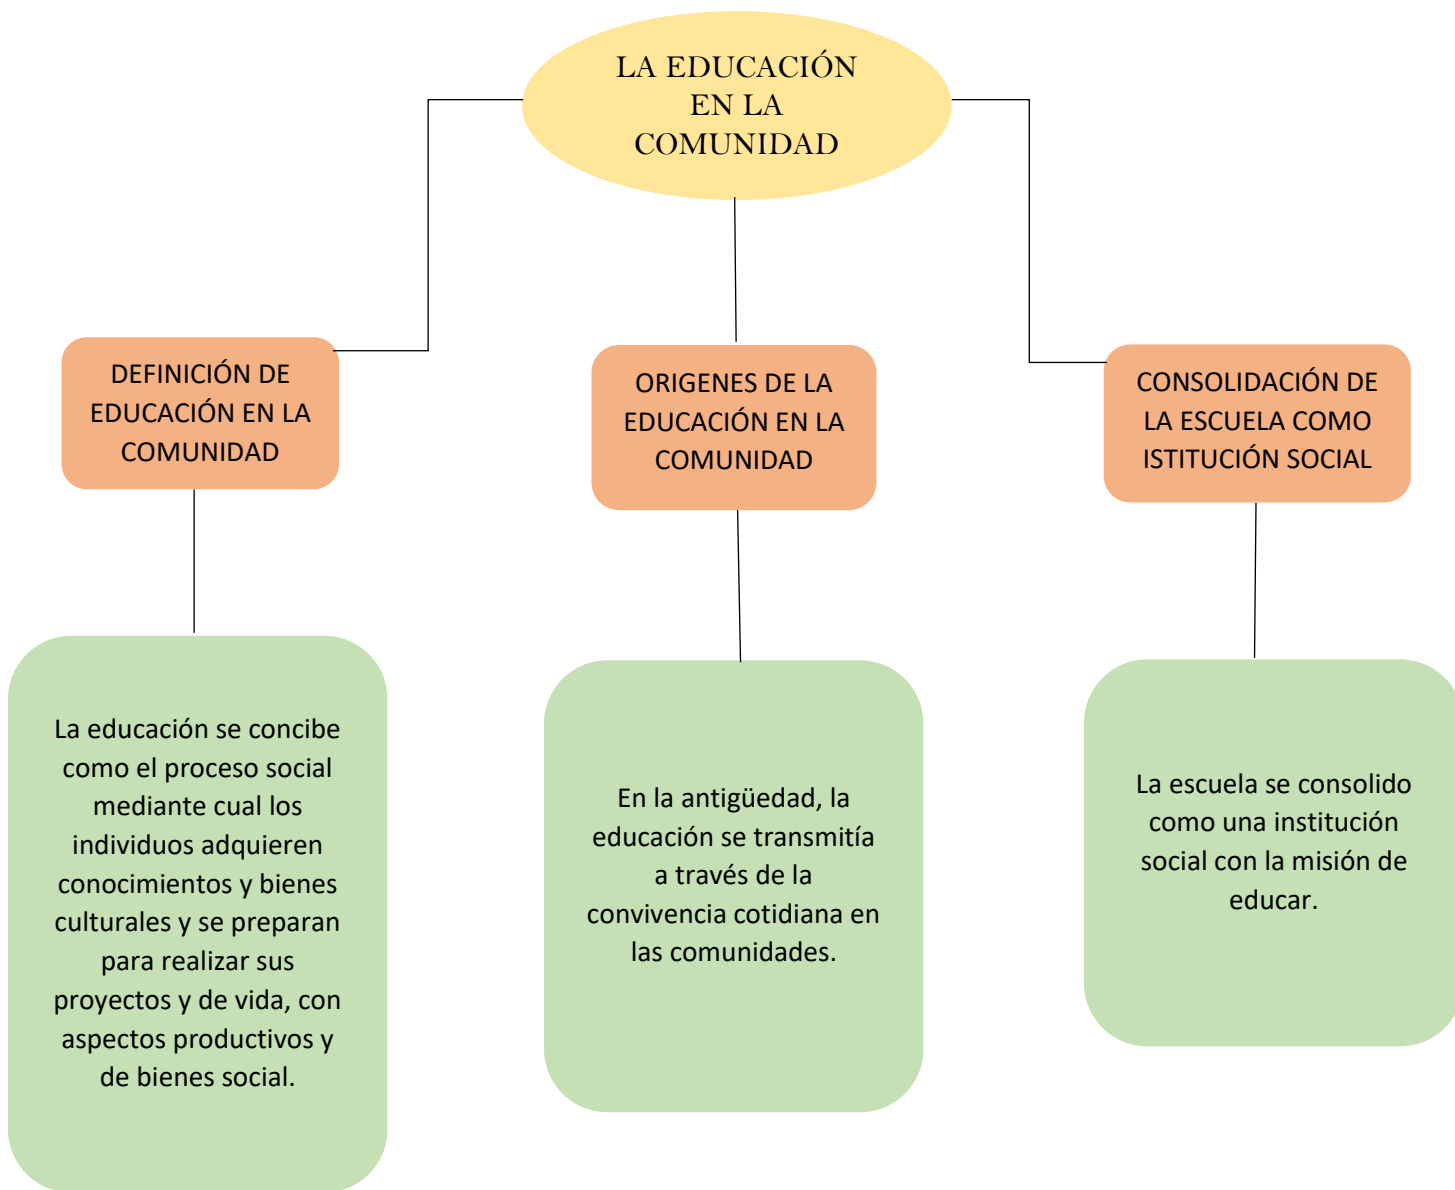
LA EDUCACIÓN EN LA COMUNIDAD

DEFINICIÓN DE EDUCACIÓN EN LA COMUNIDAD

La educación se concibe como el proceso social mediante cual los individuos adquieren conocimientos y bienes culturales y se preparan para realizar sus proyectos y de vida, con aspectos productivos y de bienes social.

ORIGENES DE LA EDUCACIÓN EN LA COMUNIDAD

En la antigüedad, la educación se transmitía a través de la convivencia cotidiana en las comunidades.

CONSOLIDACIÓN DE LA ESCUELA COMO ISTITUCIÓN SOCIAL

La escuela se consolido como una institución social con la misión de educar.